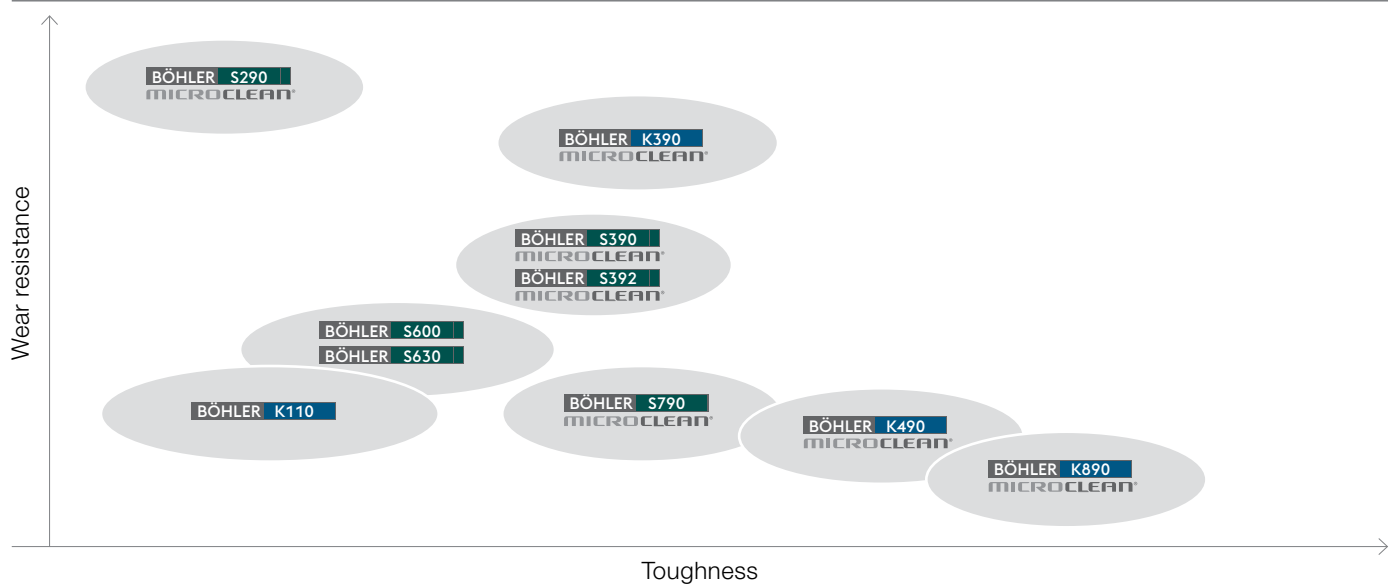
Wear resistance

BÖHLER S290
MICROCLEAN

BÖHLER K390
MICROCLEAN

BÖHLER S390
MICROCLEAN
BÖHLER S392
MICROCLEAN

BÖHLER S600
BÖHLER S630

BÖHLER K110

BÖHLER S790
MICROCLEAN

BÖHLER K490
MICROCLEAN

BÖHLER K890
MICROCLEAN

Toughness